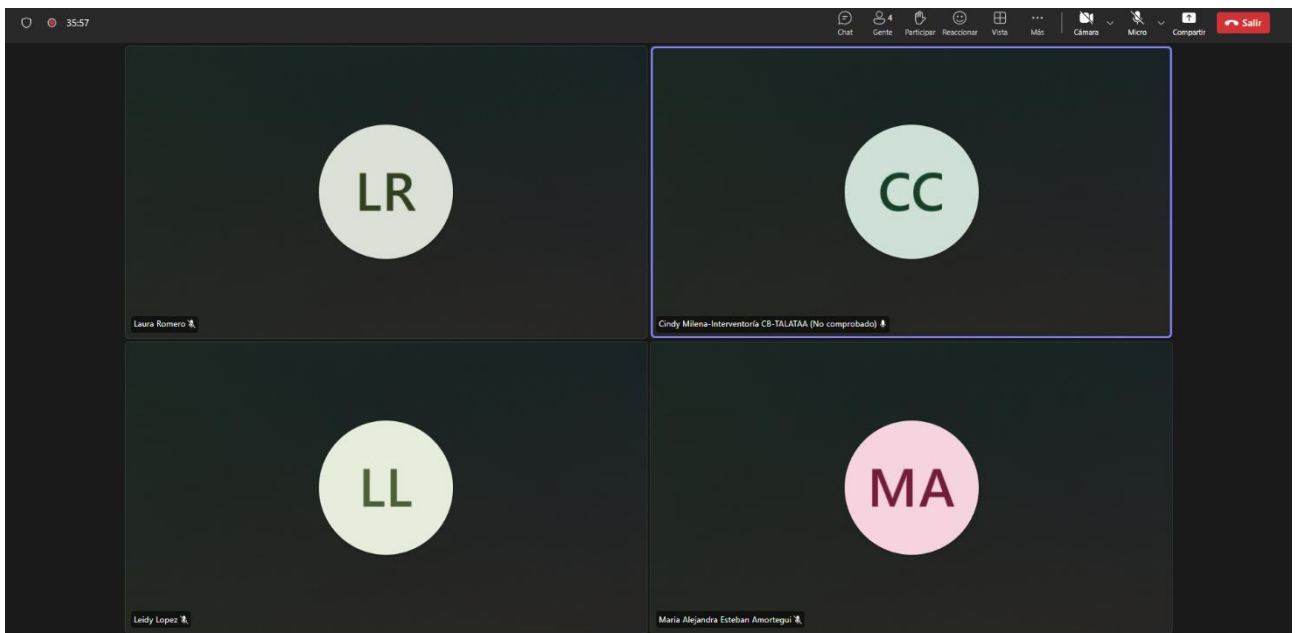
35:57

Chat
4
Gente
Participar
Reaccionar
Vista
Más
Cámara
Micro
Compartir
Salir

LR
Laura Romero

CC
Cindy Milena-Interventoría CB-TALATAA (No comprobado)

LL
Leidy Lopez

MA
Maria Alejandra Esteban Amortegui